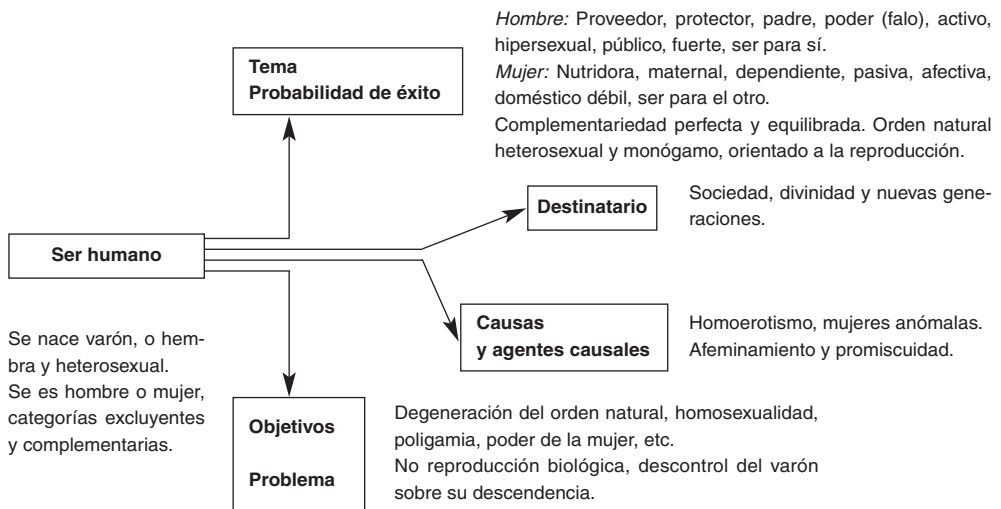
*Hombre:* Proveedor, protector, padre, poder (falo), activo, hipersexual, público, fuerte, ser para sí.
*Mujer:* Nutridora, maternal, dependiente, pasiva, afectiva, doméstico débil, ser para el otro.
Complementariedad perfecta y equilibrada. Orden natural heterosexual y monógamo, orientado a la reproducción.

Tema
Probabilidad de éxito

Destinatario

Sociedad, divinidad y nuevas generaciones.

Ser humano

Causas
y agentes causales

Homoerotismo, mujeres anómalas. Afeminamiento y promiscuidad.

Se nace varón, o hembra y heterosexual.
Se es hombre o mujer, categorías excluyentes y complementarias.

Objetivos

Problema

Degeneración del orden natural, homosexualidad, poligamia, poder de la mujer, etc.
No reproducción biológica, descontrol del varón sobre su descendencia.